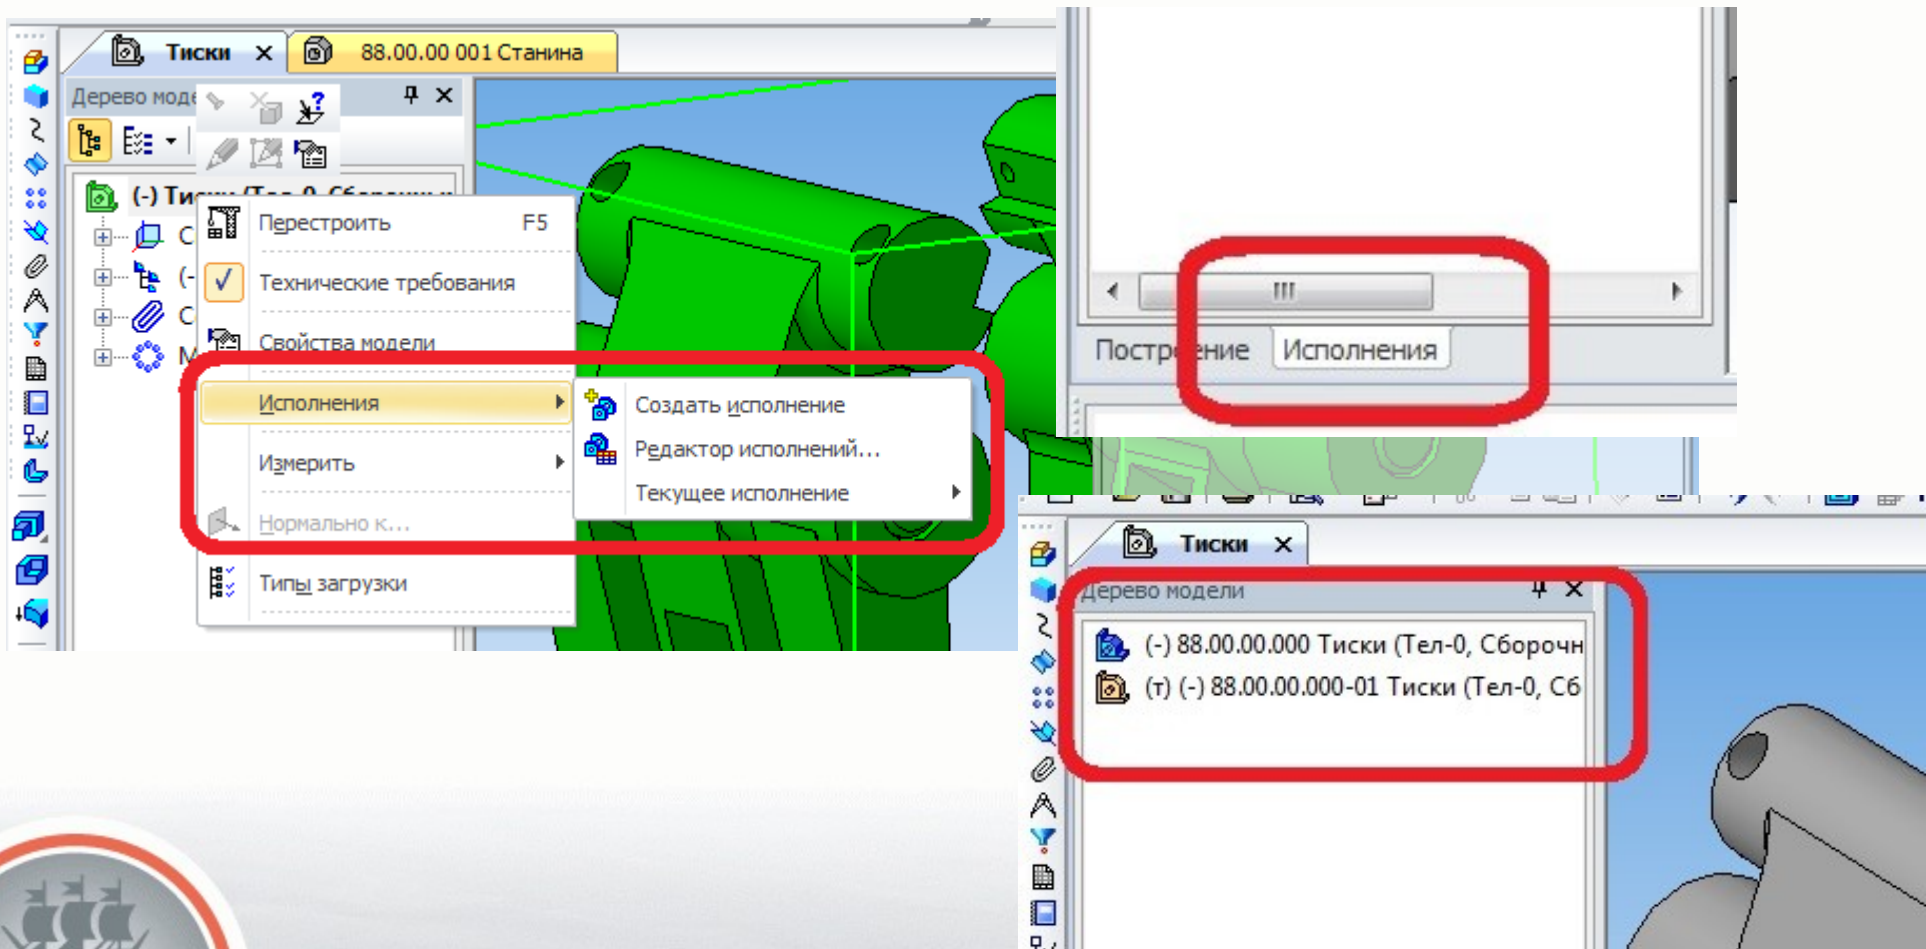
Тиски ×
88.00.00 001 Станина
Дерево моде
(-) Ти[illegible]
С
(-
С
М
Перестроить F5
Технические требования
Свойства модели
Исполнения
Измерить
Нормально к...
Типы загрузки
Создать исполнение
Редактор исполнений...
Текущее исполнение
III
Постр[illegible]ение
Исполнения
Тиски ×
Дерево модели
(-) 88.00.00.000 Тиски (Тел-0, Сборочн
(т) (-) 88.00.00.000-01 Тиски (Тел-0, Сб